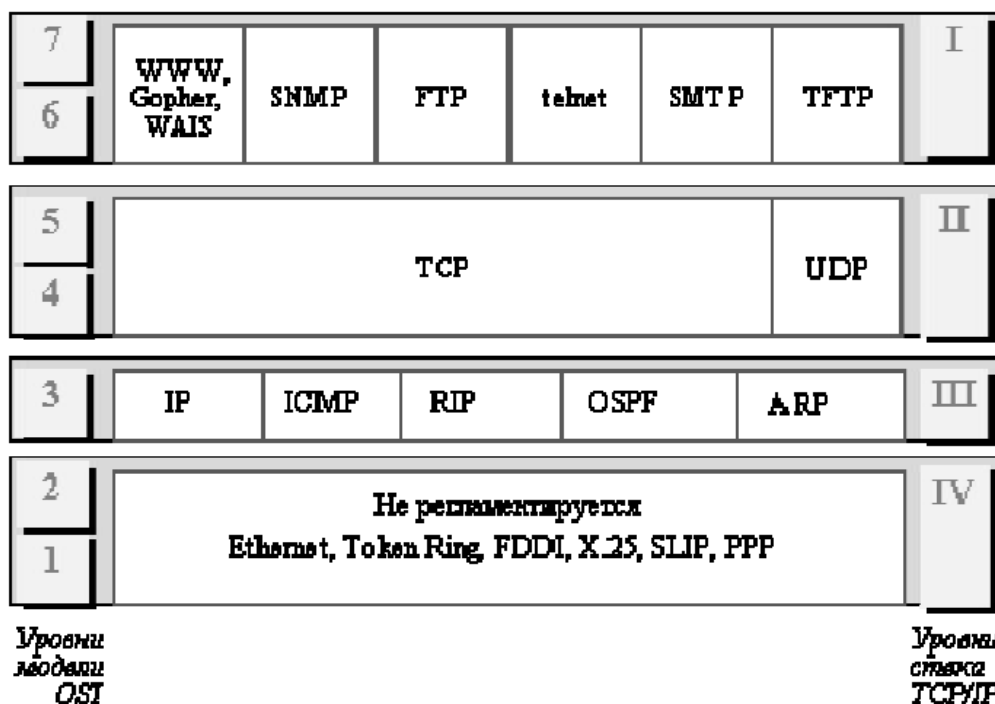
| 7 | WWW, Gopher, WAIS | SNMP | FTP | telnet | SMTP | TFTP | I |
|---|---|---|---|---|---|---|---|
| 6 | | | | | | | |

| 5 | TCP | UDP | II |
|---|---|---|---|
| 4 | | | |

| 3 | IP | ICMP | RIP | OSPF | ARP | III |
|---|---|---|---|---|---|---|

| 2 | Не регламентируется Ethernet, Token Ring, FDDI, X.25, SLIP, PPP | IV |
|---|---|---|
| 1 | | |

Уровни модели OSI

Уровни стека TCP/IP